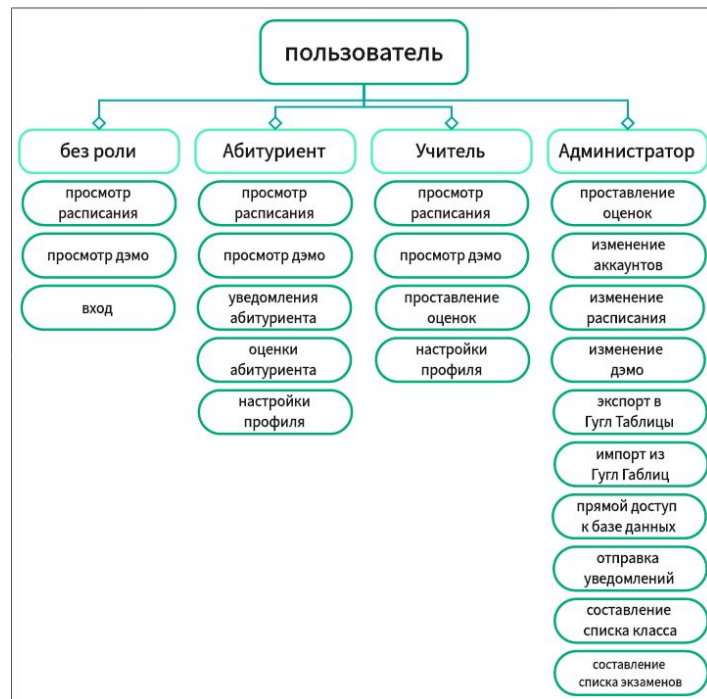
пользователь

без роли

просмотр расписания

просмотр дэмо

вход

Абитуриент

просмотр расписания

просмотр дэмо

уведомления абитуриента

оценки абитуриента

настройки профиля

Учитель

просмотр расписания

просмотр дэмо

проставление оценок

настройки профиля

Администратор

проставление оценок

изменение аккаунтов

изменение расписания

изменение дэмо

экспорт в Гугл Таблицы

импорт из Гугл Габлиц

прямой доступ к базе данных

отправка уведомлений

составление списка класса

составление списка экзаменов